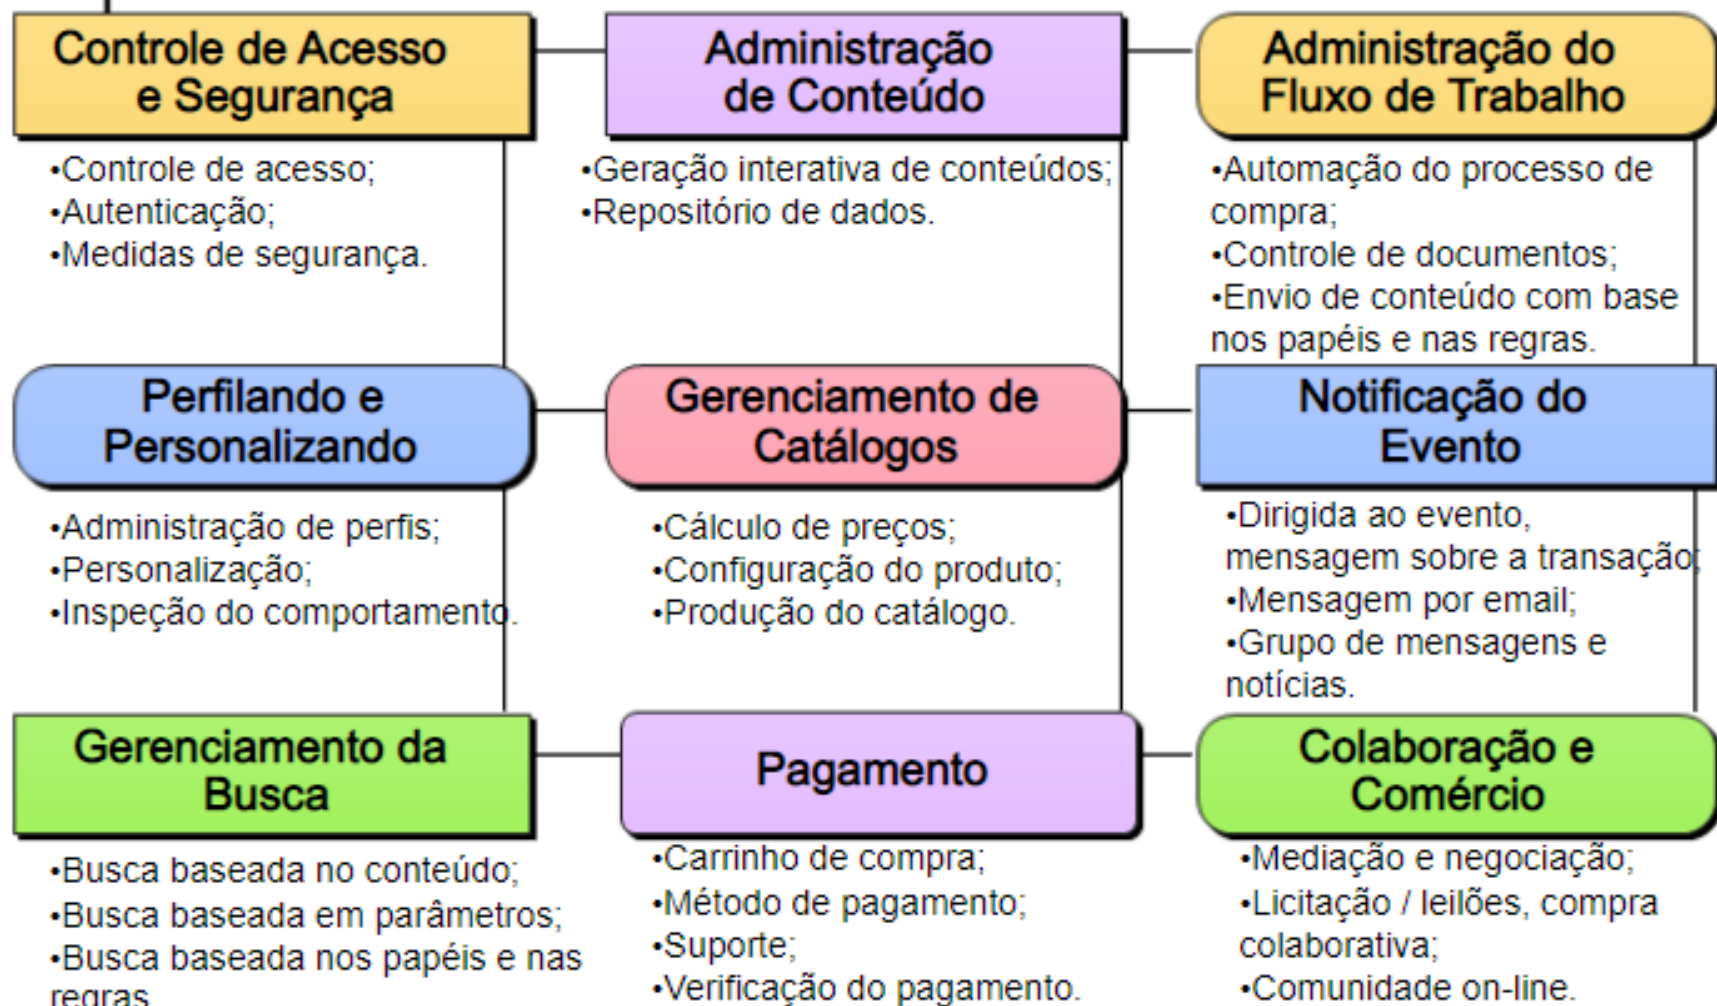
Controle de Acesso e Segurança

•Controle de acesso;
•Autenticação;
•Medidas de segurança.

Administração de Conteúdo

•Geração interativa de conteúdos;
•Repositório de dados.

Administração do Fluxo de Trabalho

•Automação do processo de compra;
•Controle de documentos;
•Envio de conteúdo com base nos papéis e nas regras.

Perfilando e Personalizando

•Administração de perfis;
•Personalização;
•Inspeção do comportamento.

Gerenciamento de Catálogos

•Cálculo de preços;
•Configuração do produto;
•Produção do catálogo.

Notificação do Evento

•Dirigida ao evento, mensagem sobre a transação;
•Mensagem por email;
•Grupo de mensagens e notícias.

Gerenciamento da Busca

•Busca baseada no conteúdo;
•Busca baseada em parâmetros;
•Busca baseada nos papéis e nas regras.

Pagamento

•Carrinho de compra;
•Método de pagamento;
•Suporte;
•Verificação do pagamento.

Colaboração e Comércio

•Mediação e negociação;
•Licitação / leilões, compra colaborativa;
•Comunidade on-line.